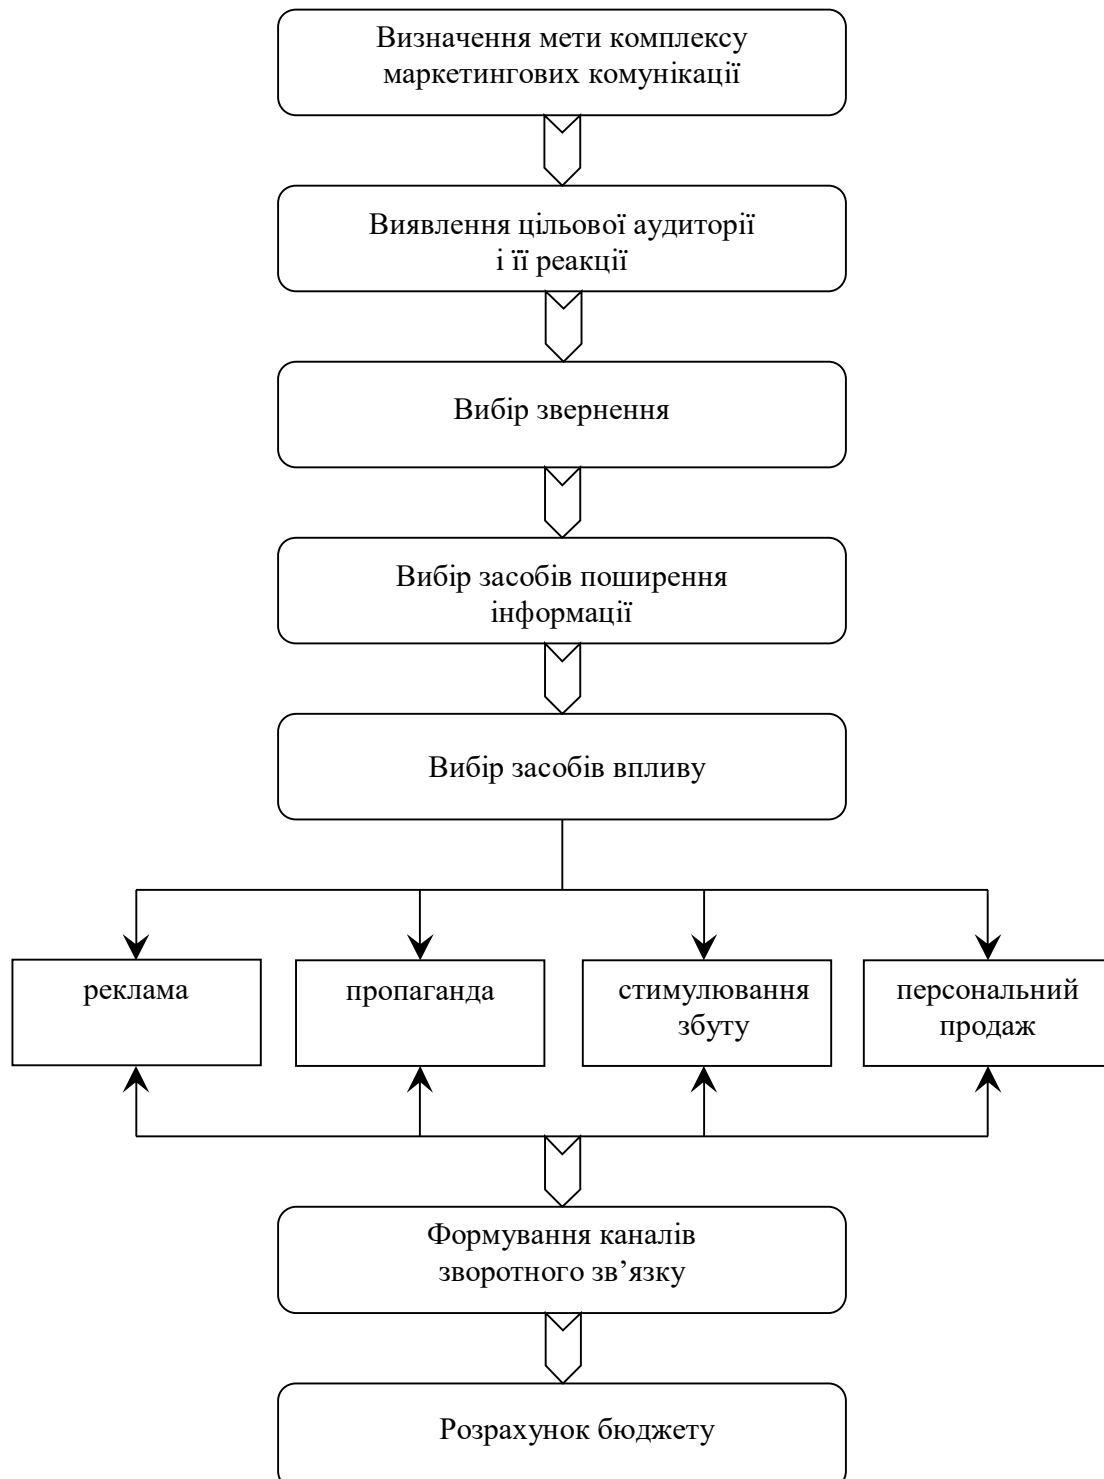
Визначення мети комплексу маркетингових комунікації

Виявлення цільової аудиторії і її реакції

Вибір звернення

Вибір засобів поширення інформації

Вибір засобів впливу

реклама

пропаганда

стимулювання збуту

персональний продаж

Формування каналів зворотного зв’язку

Розрахунок бюджету